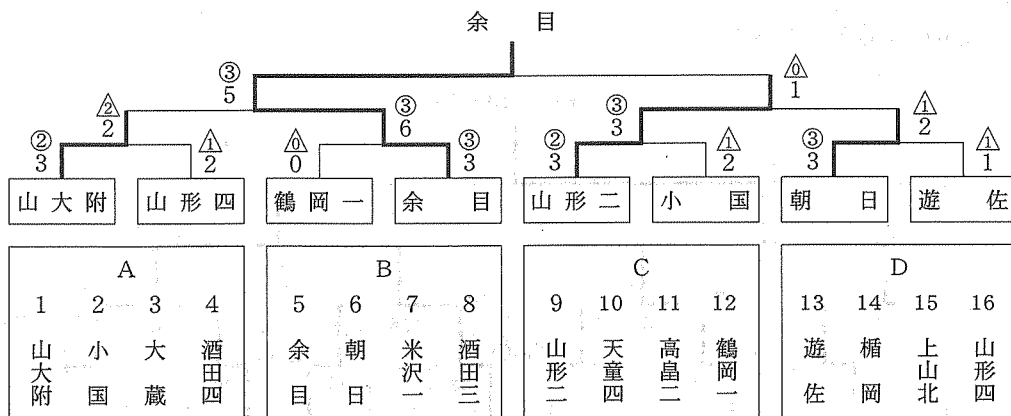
余　目

③
5

②
2

②
3

山大附

①
2

山形四

⓪
0

鶴岡一

③
6

③
3

余　目

⓪
1

③
3

②
3

山形二

①
2

小　国

①
2

③
3

朝　日

①
1

遊　佐

| A | | | |
|---|---|---|---|
| 1 | 2 | 3 | 4 |
| 山大附 | 小国 | 大蔵 | 酒田四 |

| B | | | |
|---|---|---|---|
| 5 | 6 | 7 | 8 |
| 余目 | 朝日 | 米沢一 | 酒田三 |

| C | | | |
|---|---|---|---|
| 9 | 10 | 11 | 12 |
| 山形二 | 天童四 | 高畠二 | 鶴岡一 |

| D | | | |
|---|---|---|---|
| 13 | 14 | 15 | 16 |
| 遊佐 | 楯岡 | 上山北 | 山形四 |